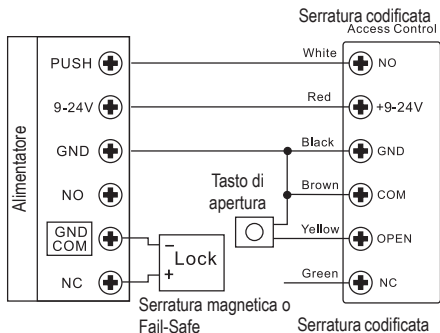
Serratura codificata
Access Control

Alimentatore

PUSH
9-24V
GND
NO
GND COM
NC

White
Red
Black
Brown
Yellow
Green

NO
+9-24V
GND
COM
OPEN
NC

Tasto di apertura

Lock
−
+

Serratura magnetica o Fail-Safe

Serratura codificata